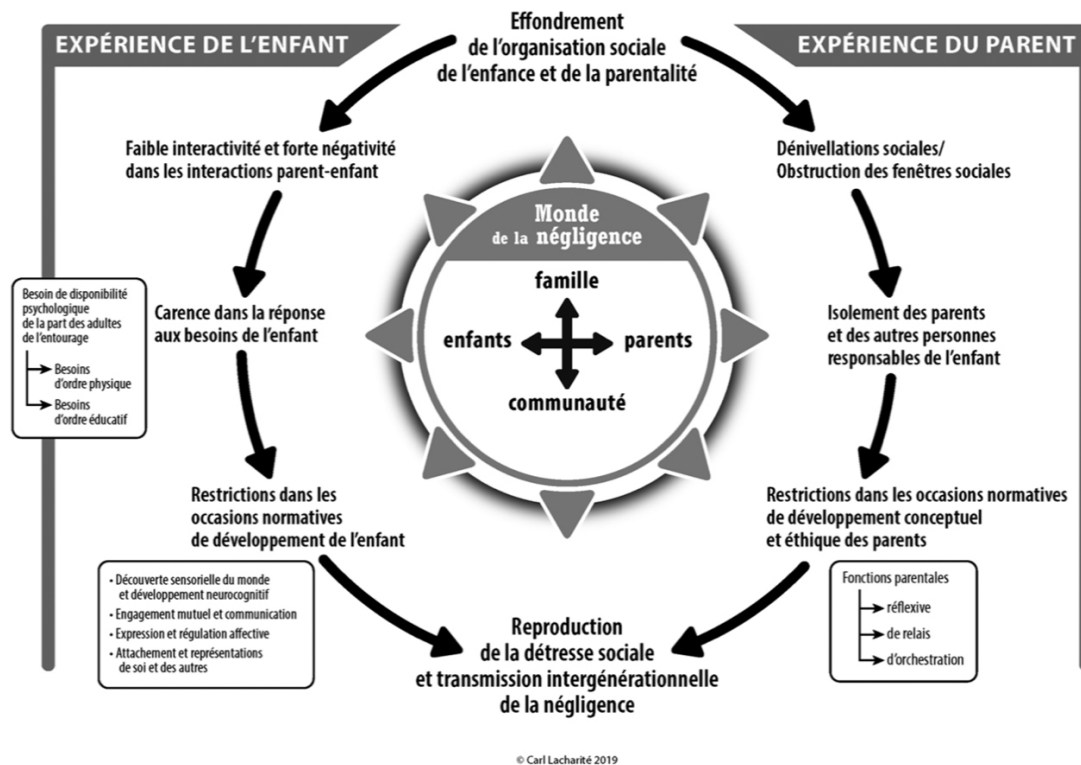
EXPÉRIENCE DE L'ENFANT

Effondrement de l'organisation sociale de l'enfance et de la parentalité

EXPÉRIENCE DU PARENT

Faible interactivité et forte négativité dans les interactions parent-enfant

Dénivellations sociales/ Obstruction des fenêtres sociales

Monde de la négligence

famille

enfants

parents

communauté

Besoin de disponibilité psychologique de la part des adultes de l'entourage

Besoins d'ordre physique

Besoins d'ordre éducatif

Carence dans la réponse aux besoins de l'enfant

Isolement des parents et des autres personnes responsables de l'enfant

Restrictions dans les occasions normatives de développement de l'enfant

Restrictions dans les occasions normatives de développement conceptuel et éthique des parents

• Découverte sensorielle du monde et développement neurocognitif
• Engagement mutuel et communication
• Expression et régulation affective
• Attachement et représentations de soi et des autres

Fonctions parentales

réflexive

de relais

d'orchestration

Reproduction de la détresse sociale et transmission intergénérationnelle de la négligence

© Carl Lacharité 2019